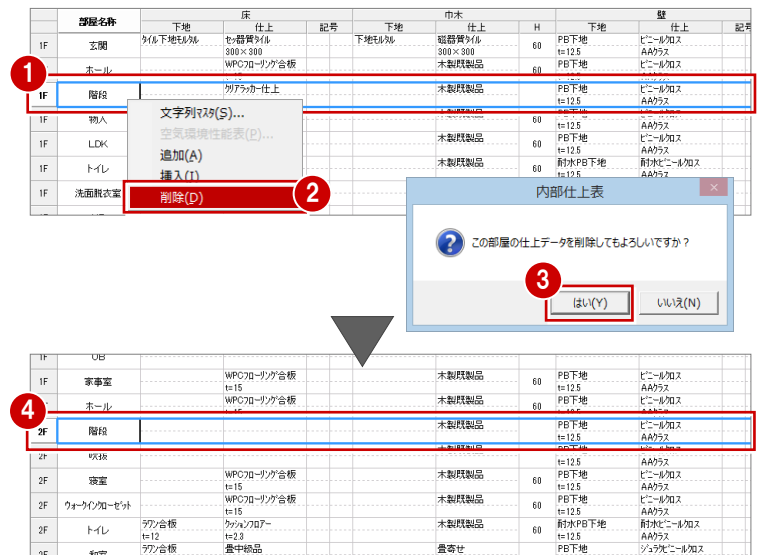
| | 部屋名称 | 床 下地 | 床 仕上 | 記号 | 巾木 下地 | 巾木 仕上 | H | 壁 下地 | 壁 仕上 | 記号 |
|---|---|---|---|---|---|---|---|---|---|---|
| 1F | 玄関 | タイル下地モルタル | セッ器質タイル 300×300 | | 下地モルタル | 磁器質タイル 300×300 | 60 | PB下地 t=12.5 | ビニールクロス AAクラス | |
| | ホール | | WPCフローリング合板 | | | 木製既製品 | 60 | PB下地 | ビニールクロス | |
| 1F | 階段 | | クリアラッカー仕上 | | | 木製既製品 | | PB下地 t=12.5 | ビニールクロス AAクラス | |
| 1F | 物入 | | | | | | 60 | t=12.5 | AAクラス | |
| 1F | LDK | | | | | 木製既製品 | 60 | PB下地 t=12.5 | ビニールクロス AAクラス | |
| 1F | トイレ | | | | | 木製既製品 | 60 | 耐水PB下地 | 耐水ビニールクロス AAクラス | |
| 1F | 洗面脱衣室 | | | | | | | | | |

1

文字列マスタ(S)...
空気環境性能表(P)...
追加(A)
挿入(I)
削除(D)

2

内部仕上表
×
この部屋の仕上データを削除してもよろしいですか？
3
はい(Y)
いいえ(N)

| | 部屋名称 | 床 下地 | 床 仕上 | 記号 | 巾木 下地 | 巾木 仕上 | H | 壁 下地 | 壁 仕上 | 記号 |
|---|---|---|---|---|---|---|---|---|---|---|
| 1F | UB | | | | | | | | | |
| 1F | 家事室 | | WPCフローリング合板 t=15 | | | 木製既製品 | 60 | PB下地 t=12.5 | ビニールクロス AAクラス | |
| | ホール | | WPCフローリング合板 | | | 木製既製品 | 60 | PB下地 | ビニールクロス | |
| 2F | 階段 | | | | | 木製既製品 | | PB下地 t=12.5 | ビニールクロス AAクラス | |
| 2F | 吹抜 | | | | | | | t=12.5 | AAクラス | |
| 2F | 寝室 | | WPCフローリング合板 t=15 | | | 木製既製品 | 60 | PB下地 t=12.5 | ビニールクロス AAクラス | |
| 2F | ウォークインクローゼット | | WPCフローリング合板 t=15 | | | 木製既製品 | 60 | PB下地 t=12.5 | ビニールクロス AAクラス | |
| 2F | トイレ | ラワン合板 t=12 | クッションフロアー t=2.3 | | | 木製既製品 | 60 | 耐水PB下地 t=12.5 | 耐水ビニールクロス AAクラス | |
| 2F | 和室 | ラワン合板 | 畳中級品 | | | 畳寄せ | | PB下地 | ジュラクビニールクロス | |

4